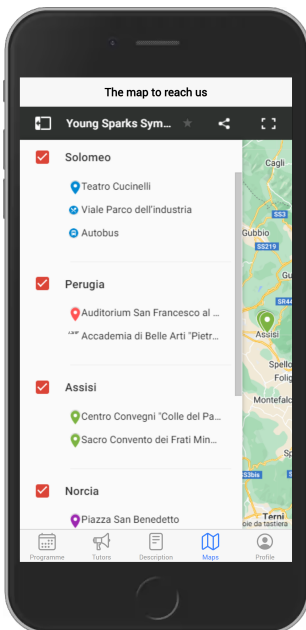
The map to reach us

Young Sparks Sym...

Solomeo

Teatro Cucinelli

Viale Parco dell'industria

Autobus

Perugia

Auditorium San Francesco al ...

Accademia di Belle Arti "Pietr...

Assisi

Centro Convegni "Colle del Pa...

Sacro Convento dei Frati Min...

Norcia

Piazza San Benedetto

Cagli

Gubbio

SS3

SS219

Gu

SS44

Assisi

Spello

Folig

Montefalco

SS3bis

Terni

ole da tastiera

Programme

Tutors

Description

Maps

Profile